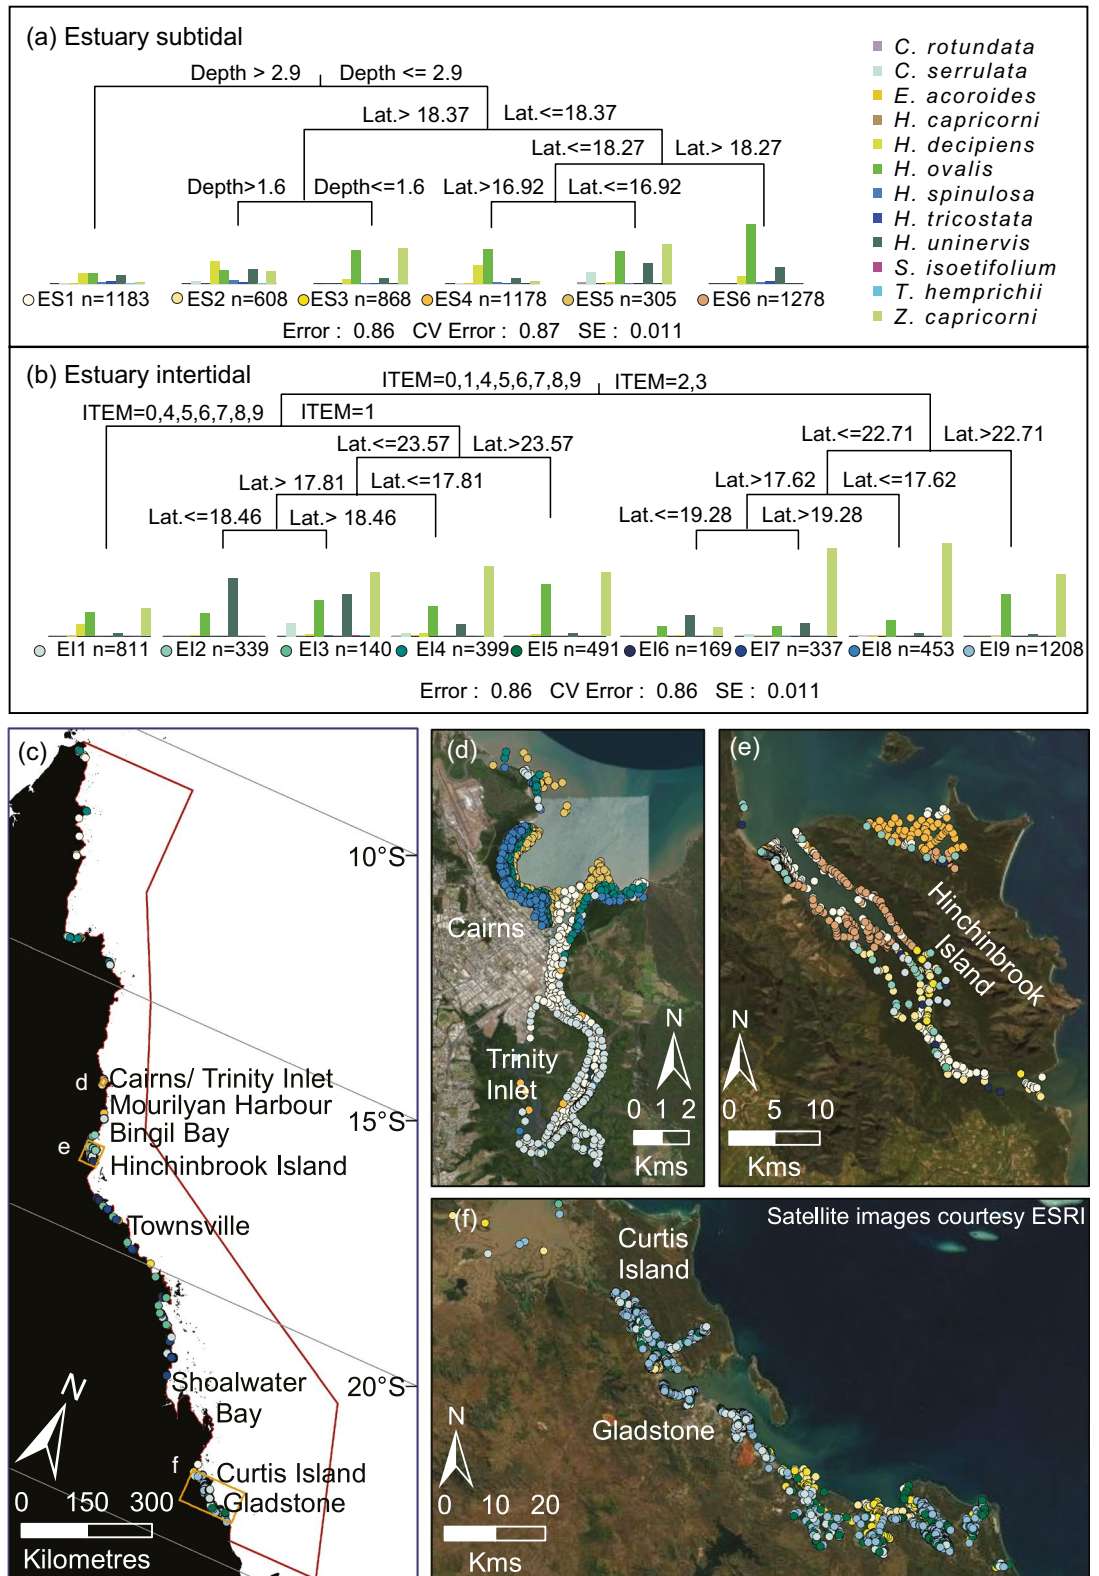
(a) Estuary subtidal

Depth > 2.9 Depth <= 2.9
Lat.> 18.37 Lat.<=18.37
Lat.<=18.27 Lat.> 18.27
Depth>1.6 Depth<=1.6 Lat.>16.92 Lat.<=16.92

ES1 n=1183 ES2 n=608 ES3 n=868 ES4 n=1178 ES5 n=305 ES6 n=1278
Error : 0.86 CV Error : 0.87 SE : 0.011

C. rotundata
C. serrulata
E. acoroides
H. capricorni
H. decipiens
H. ovalis
H. spinulosa
H. tricostata
H. uninervis
S. isoetifolium
T. hemprichii
Z. capricorni

(b) Estuary intertidal

ITEM=0,1,4,5,6,7,8,9 ITEM=2,3
ITEM=0,4,5,6,7,8,9 ITEM=1
Lat.<=23.57 Lat.>23.57
Lat.<=22.71 Lat.>22.71
Lat.> 17.81 Lat.<=17.81
Lat.>17.62 Lat.<=17.62
Lat.<=18.46 Lat.> 18.46
Lat.<=19.28 Lat.>19.28

EI1 n=811 EI2 n=339 EI3 n=140 EI4 n=399 EI5 n=491 EI6 n=169 EI7 n=337 EI8 n=453 EI9 n=1208
Error : 0.86 CV Error : 0.86 SE : 0.011

(c)
10°S
d Cairns/ Trinity Inlet
Mourilyan Harbour
15°S
Bingil Bay
e
Hinchinbrook Island
Townsville
Shoalwater Bay
20°S
N
f Curtis Island
Gladstone
0 150 300
Kilometres

(d)
Cairns
Trinity Inlet
N
0 1 2
Kms

(e)
Hinchinbrook Island
N
0 5 10
Kms

(f)
Satellite images courtesy ESRI
Curtis Island
Gladstone
N
0 10 20
Kms